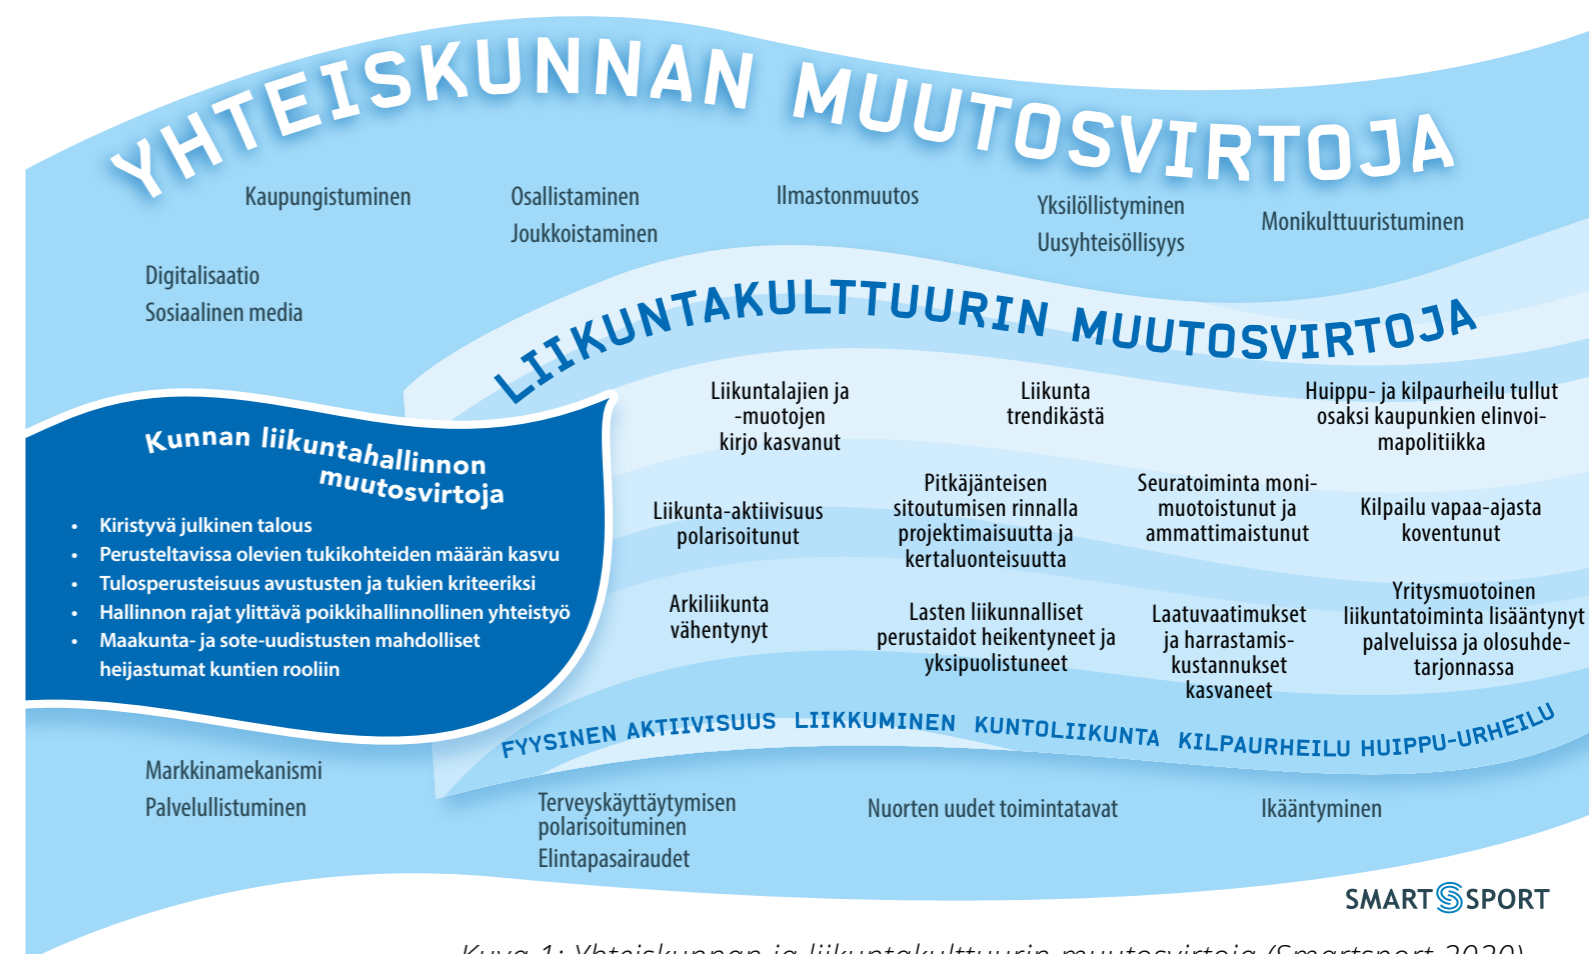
YHTEISKUNNAN MUUTOSVIRTOJA

Kaupungistuminen

Osallistaminen
Joukkoistaminen

Ilmastonmuutos

Yksilöllistyminen
Uusyhteisöllisyys

Monikulttuuristuminen

Digitalisaatio
Sosiaalinen media

LIIKUNTAKULTTUURIN MUUTOSVIRTOJA

Kunnan liikuntahallinnon muutosvirtoja

- Kiristyvä julkinen talous
- Perusteltavissa olevien tukikohteiden määrän kasvu
- Tulosperusteisuus avustusten ja tukien kriteeriksi
- Hallinnon rajat ylittävä poikkihallinnollinen yhteistyö
- Maakunta- ja sote-uudistusten mahdolliset heijastumat kuntien rooliin

Liikuntalajien ja -muotojen kirjo kasvanut

Liikunta trendikästä

Huippu- ja kilpaurheilu tullut osaksi kaupunkien elinvoimapolitiikka

Liikunta-aktiivisuus polarisoitunut

Pitkäjänteisen sitoutumisen rinnalla projektimaisuutta ja kertaluonteisuutta

Seuratoiminta monimuotoistunut ja ammattimaistunut

Kilpailu vapaa-ajasta koventunut

Arkiliikunta vähentynyt

Lasten liikunnalliset perustaidot heikentyneet ja yksipuolistuneet

Laatuvaatimukset ja harrastamiskustannukset kasvaneet

Yritysmuotoinen liikuntatoiminta lisääntynyt palveluissa ja olosuhdetarjonnassa

FYYSINEN AKTIIVISUUS LIIKKUMINEN KUNTOLIIKUNTA KILPAURHEILU HUIPPU-URHEILU

Markkinamekanismi
Palvelullistuminen

Terveyskäyttäytymisen polarisoituminen
Elintapasairaudet

Nuorten uudet toimintatavat

Ikääntyminen

SMART SPORT

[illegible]